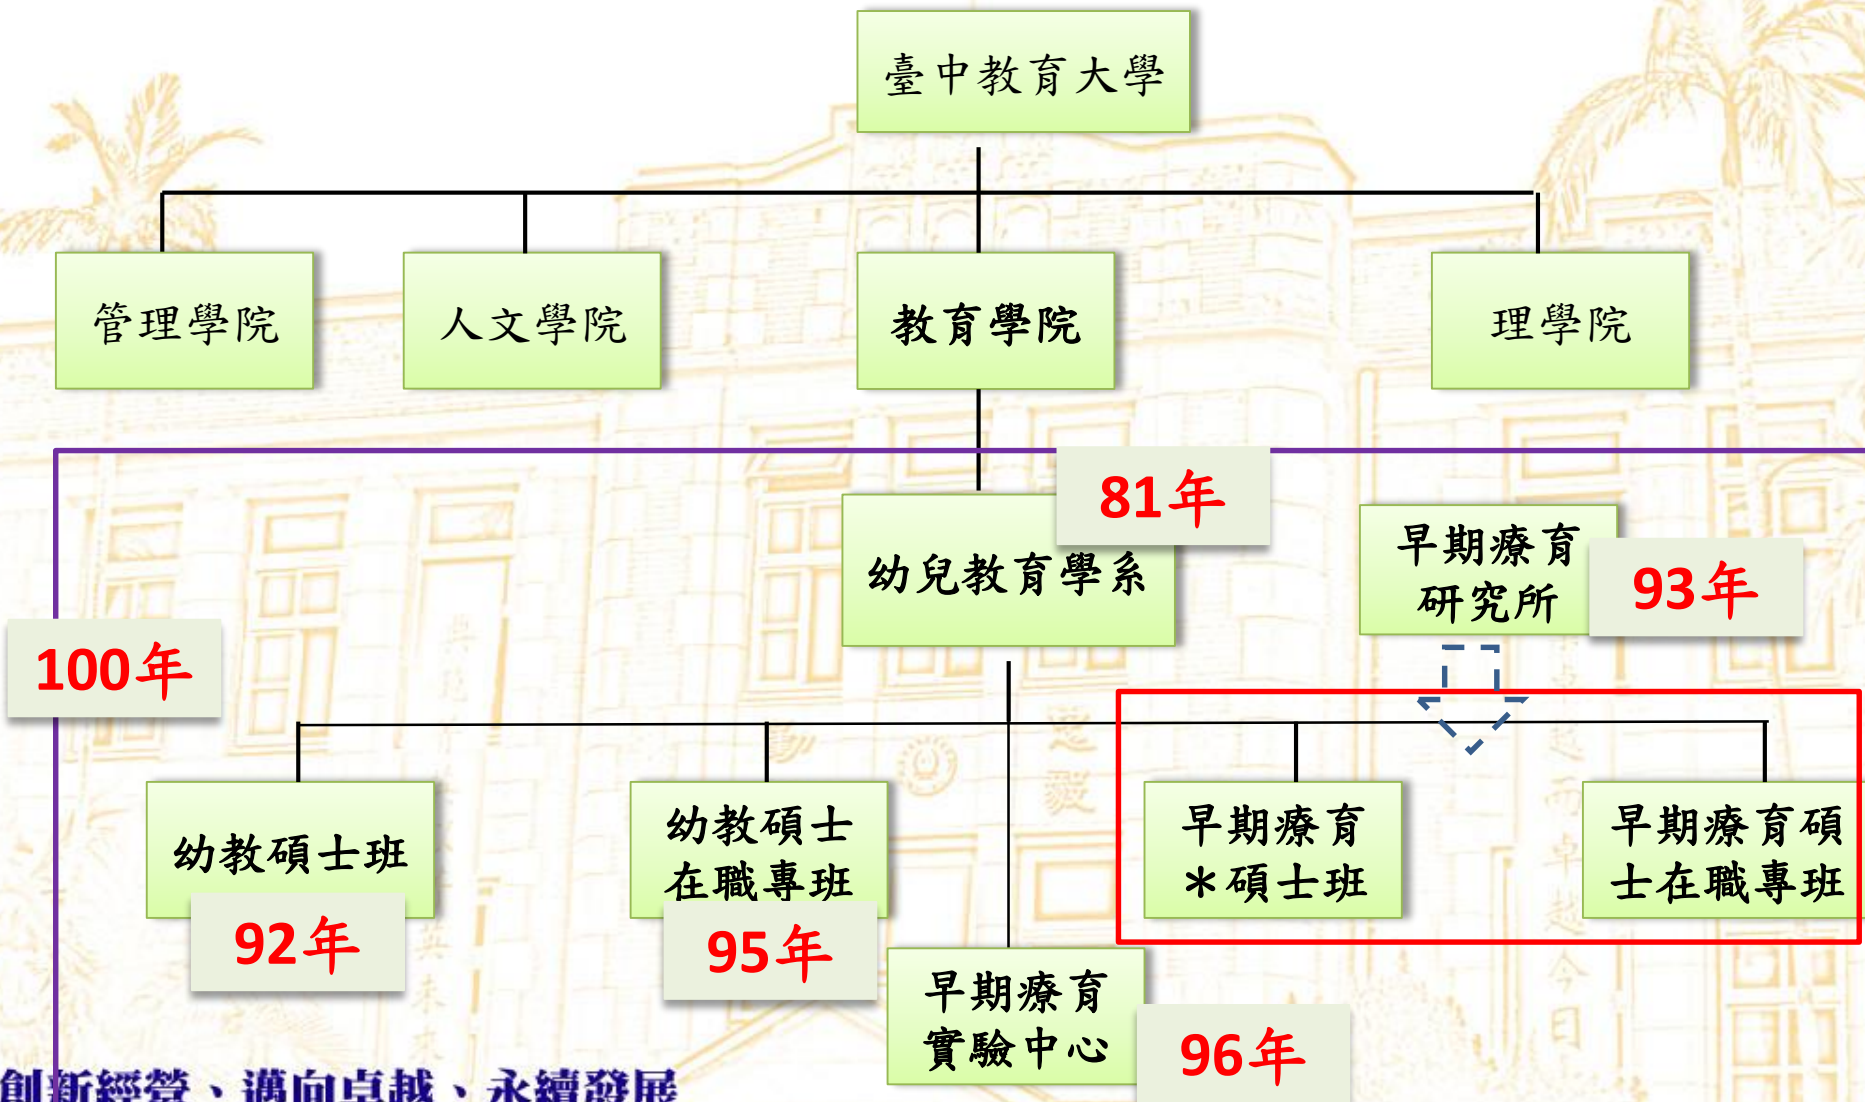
臺中教育大學

管理學院

人文學院

教育學院

理學院

81年

幼兒教育學系

早期療育研究所

93年

100年

幼教碩士班

92年

幼教碩士在職專班

95年

早期療育＊碩士班

早期療育碩士在職專班

早期療育實驗中心

96年

創新經營、邁向卓越、永續發展